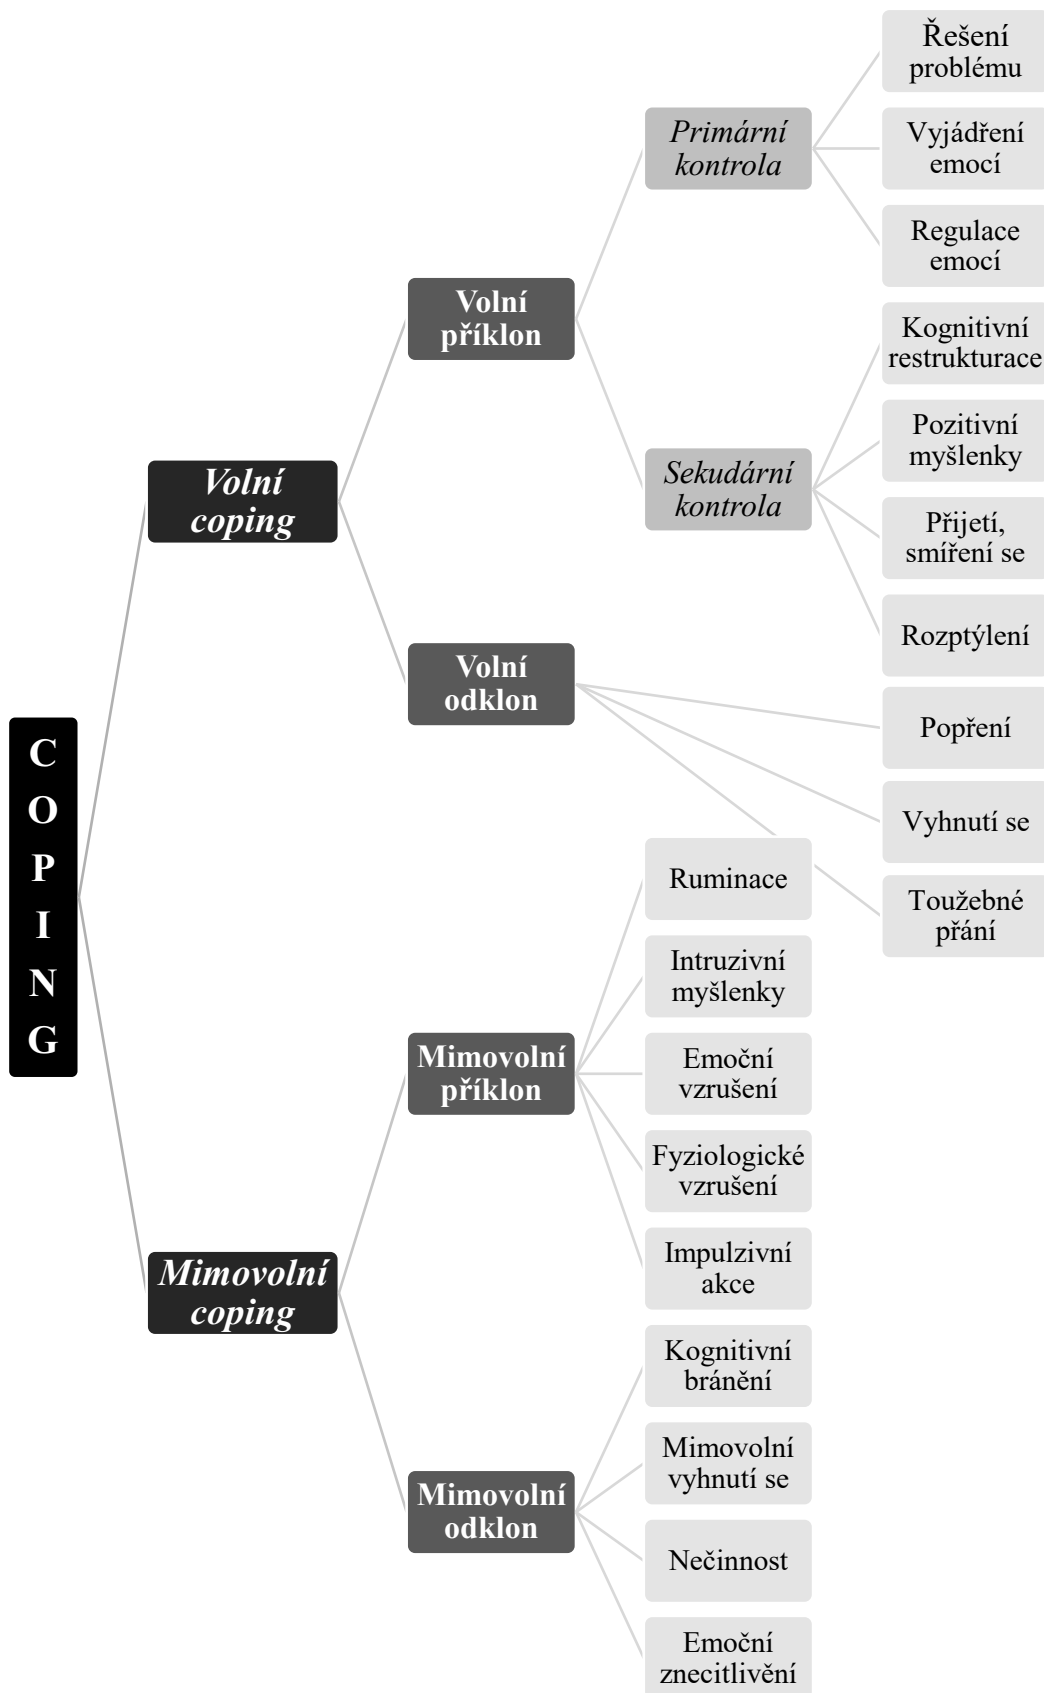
COPING

Volní coping

Volní příklon

Primární kontrola

Řešení problému

Vyjádření emocí

Regulace emocí

Sekudární kontrola

Kognitivní restrukturace

Pozitivní myšlenky

Přijetí, smíření se

Rozptýlení

Volní odklon

Popření

Vyhnutí se

Toužebné přání

Mimovolní coping

Mimovolní příklon

Ruminace

Intruzivní myšlenky

Emoční vzrušení

Fyziologické vzrušení

Impulzivní akce

Mimovolní odklon

Kognitivní bránění

Mimovolní vyhnutí se

Nečinnost

Emoční znecitlivění